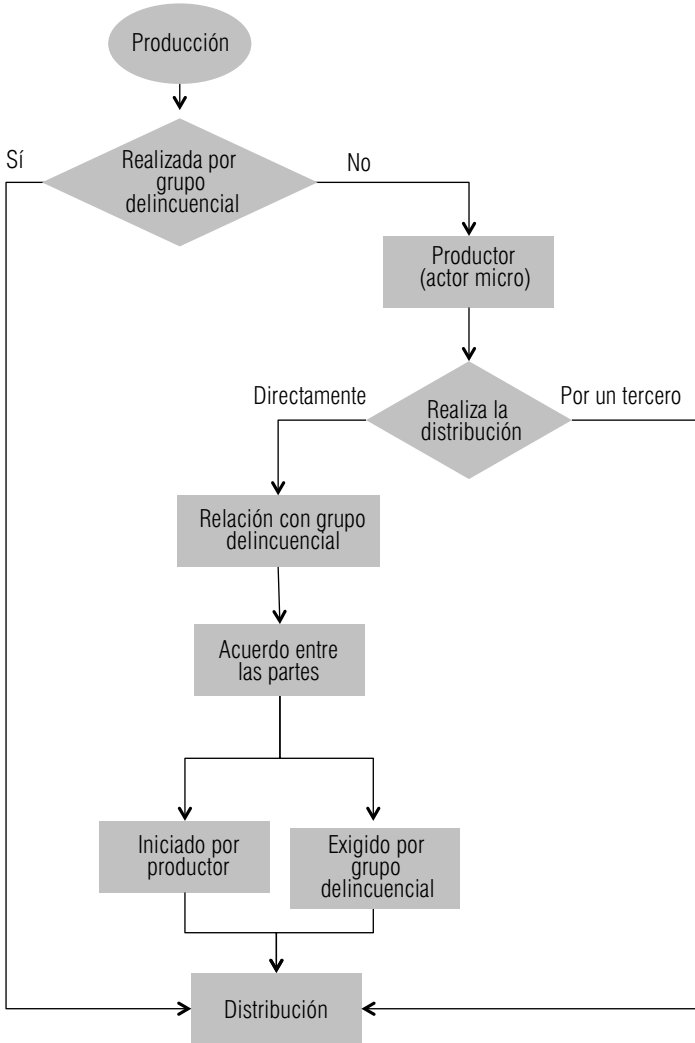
Producción

Sí

Realizada por grupo delincuencial

No

Productor (actor micro)

Directamente

Realiza la distribución

Por un tercero

Relación con grupo delincuencial

Acuerdo entre las partes

Iniciado por productor

Exigido por grupo delincuencial

Distribución